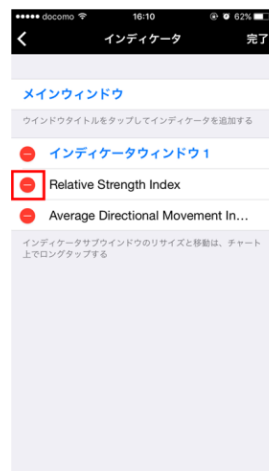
●●●●● docomo 16:10 62%

インディケータ 完了

メインウィンドウ

ウインドウタイトルをタップしてインディケータを追加する

インディケータウィンドウ１

Relative Strength Index

Average Directional Movement In...

インディケータサブウインドウのリサイズと移動は、チャート上でロングタップする